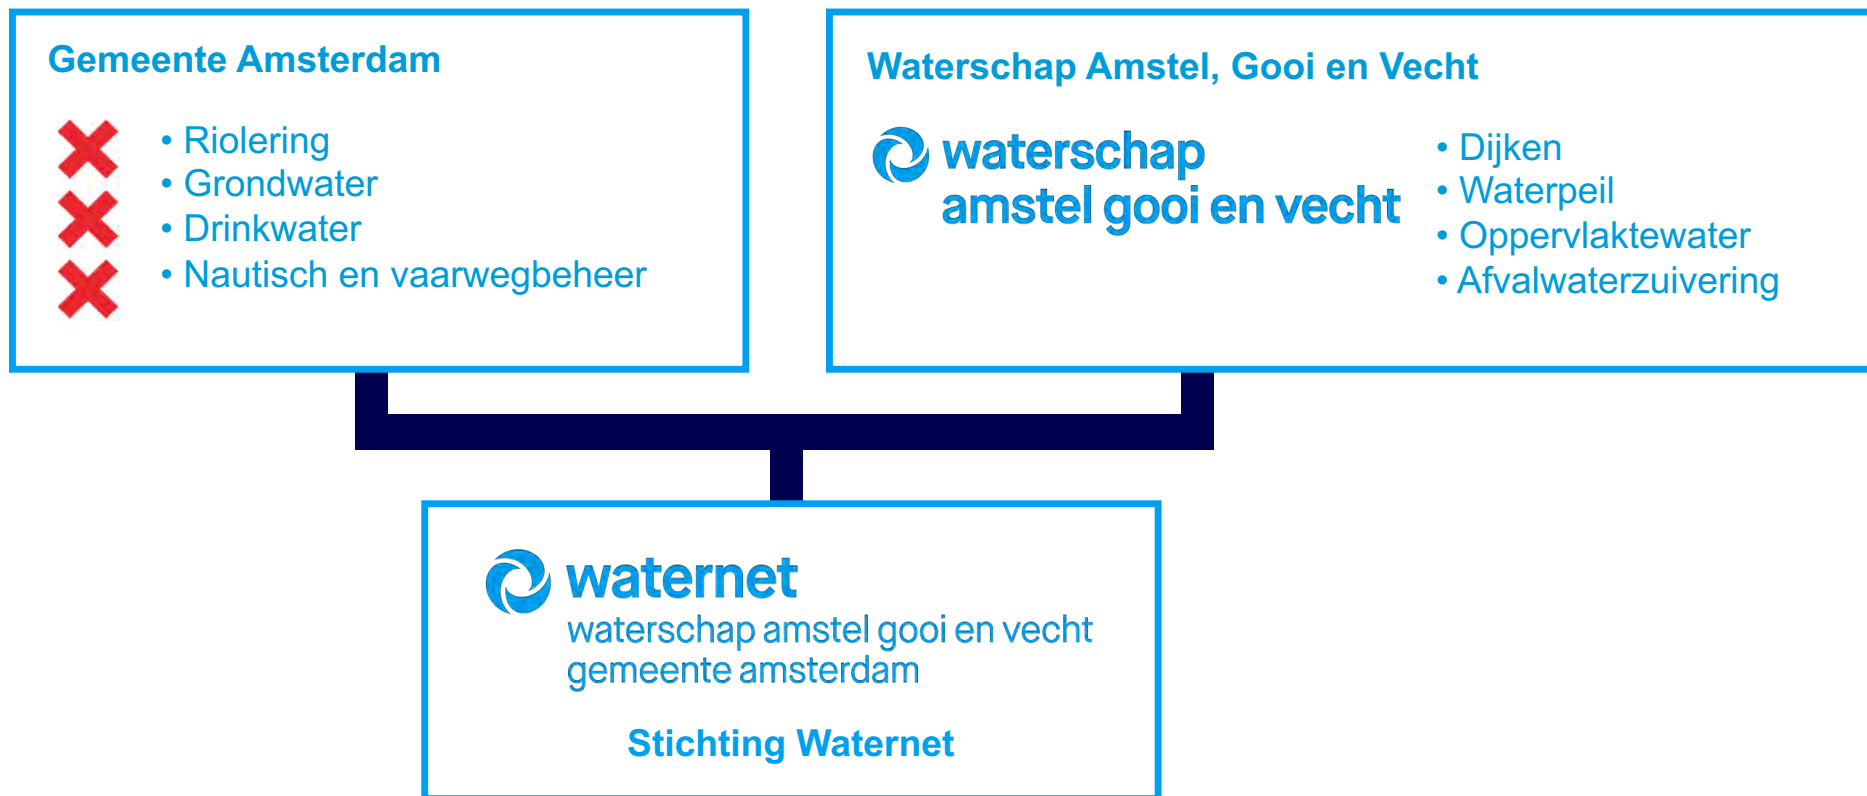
Gemeente Amsterdam

• Riolering
• Grondwater
• Drinkwater
• Nautisch en vaarwegbeheer

Waterschap Amstel, Gooi en Vecht

waterschap
amstel gooi en vecht

• Dijken
• Waterpeil
• Oppervlaktewater
• Afvalwaterzuivering

waternet
waterschap amstel gooi en vecht
gemeente amsterdam

Stichting Waternet